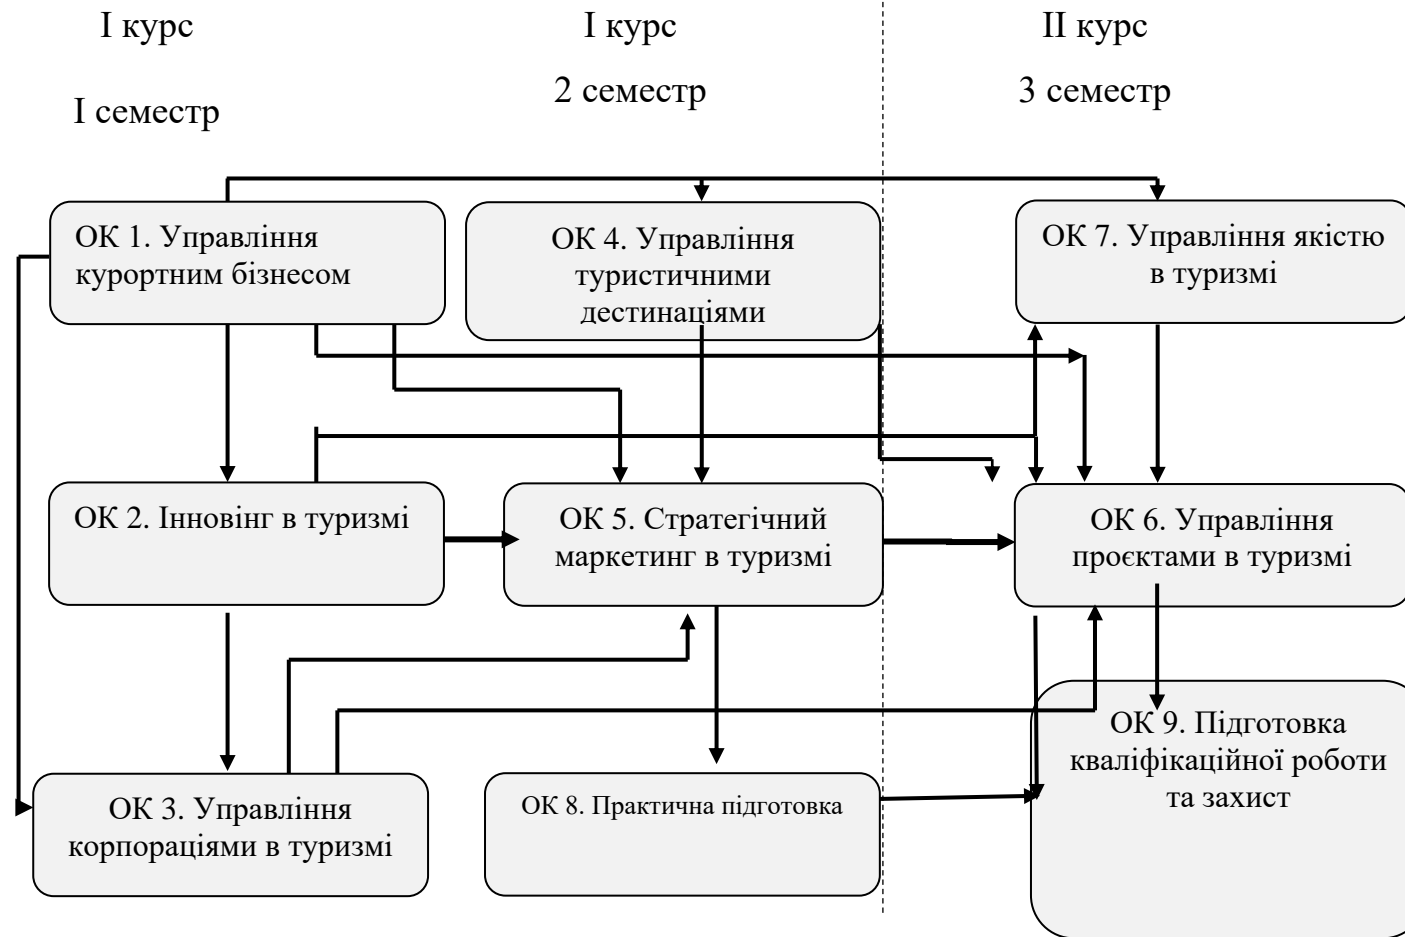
I курс

I семестр

I курс

2 семестр

II курс

3 семестр

ОК 1. Управління курортним бізнесом

ОК 4. Управління туристичними дестинаціями

ОК 7. Управління якістю в туризмі

ОК 2. Інновінг в туризмі

ОК 5. Стратегічний маркетинг в туризмі

ОК 6. Управління проєктами в туризмі

ОК 9. Підготовка кваліфікаційної роботи та захист

ОК 3. Управління корпораціями в туризмі

ОК 8. Практична підготовка